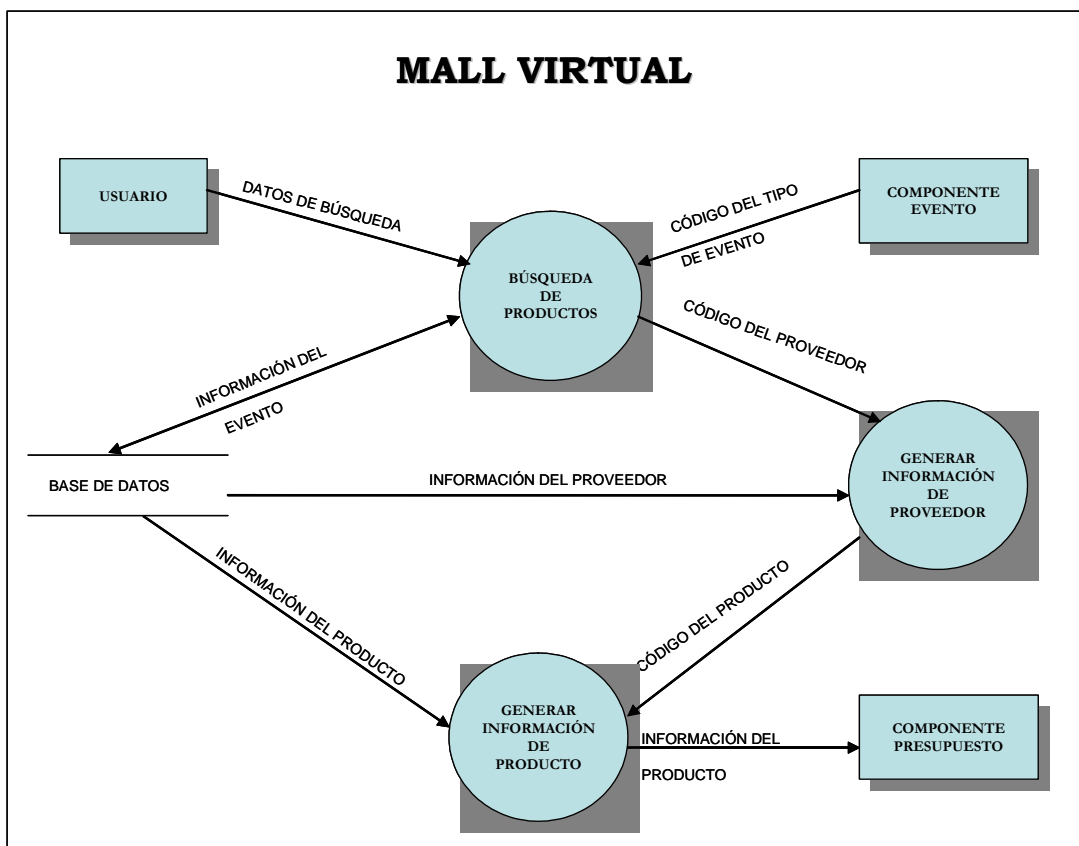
MALL VIRTUAL

USUARIO

DATOS DE BÚSQUEDA

CÓDIGO DEL TIPO DE EVENTO

COMPONENTE EVENTO

BÚSQUEDA DE PRODUCTOS

CÓDIGO DEL PROVEEDOR

INFORMACIÓN DEL EVENTO

BASE DE DATOS

INFORMACIÓN DEL PROVEEDOR

GENERAR INFORMACIÓN DE PROVEEDOR

INFORMACIÓN DEL PRODUCTO

CÓDIGO DEL PRODUCTO

GENERAR INFORMACIÓN DE PRODUCTO

INFORMACIÓN DEL PRODUCTO

COMPONENTE PRESUPUESTO